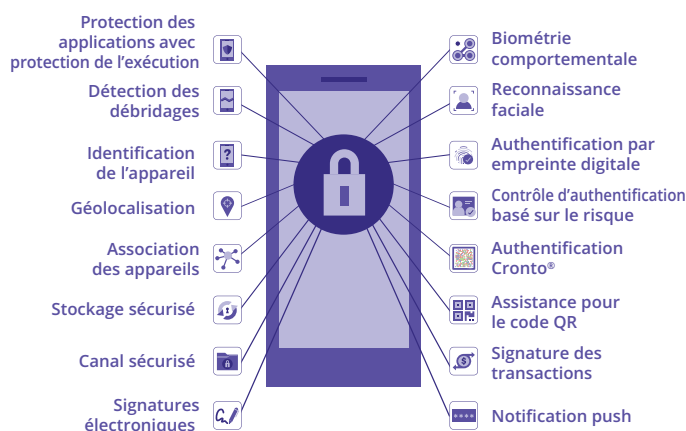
Protection des applications avec protection de l'exécution

Détection des débridages

Identification de l'appareil

Géolocalisation

Association des appareils

Stockage sécurisé

Canal sécurisé

Signatures électroniques

Biométrie comportementale

Reconnaissance faciale

Authentification par empreinte digitale

Contrôle d'authentification basé sur le risque

Authentification Cronto®

Assistance pour le code QR

Signature des transactions

Notification push